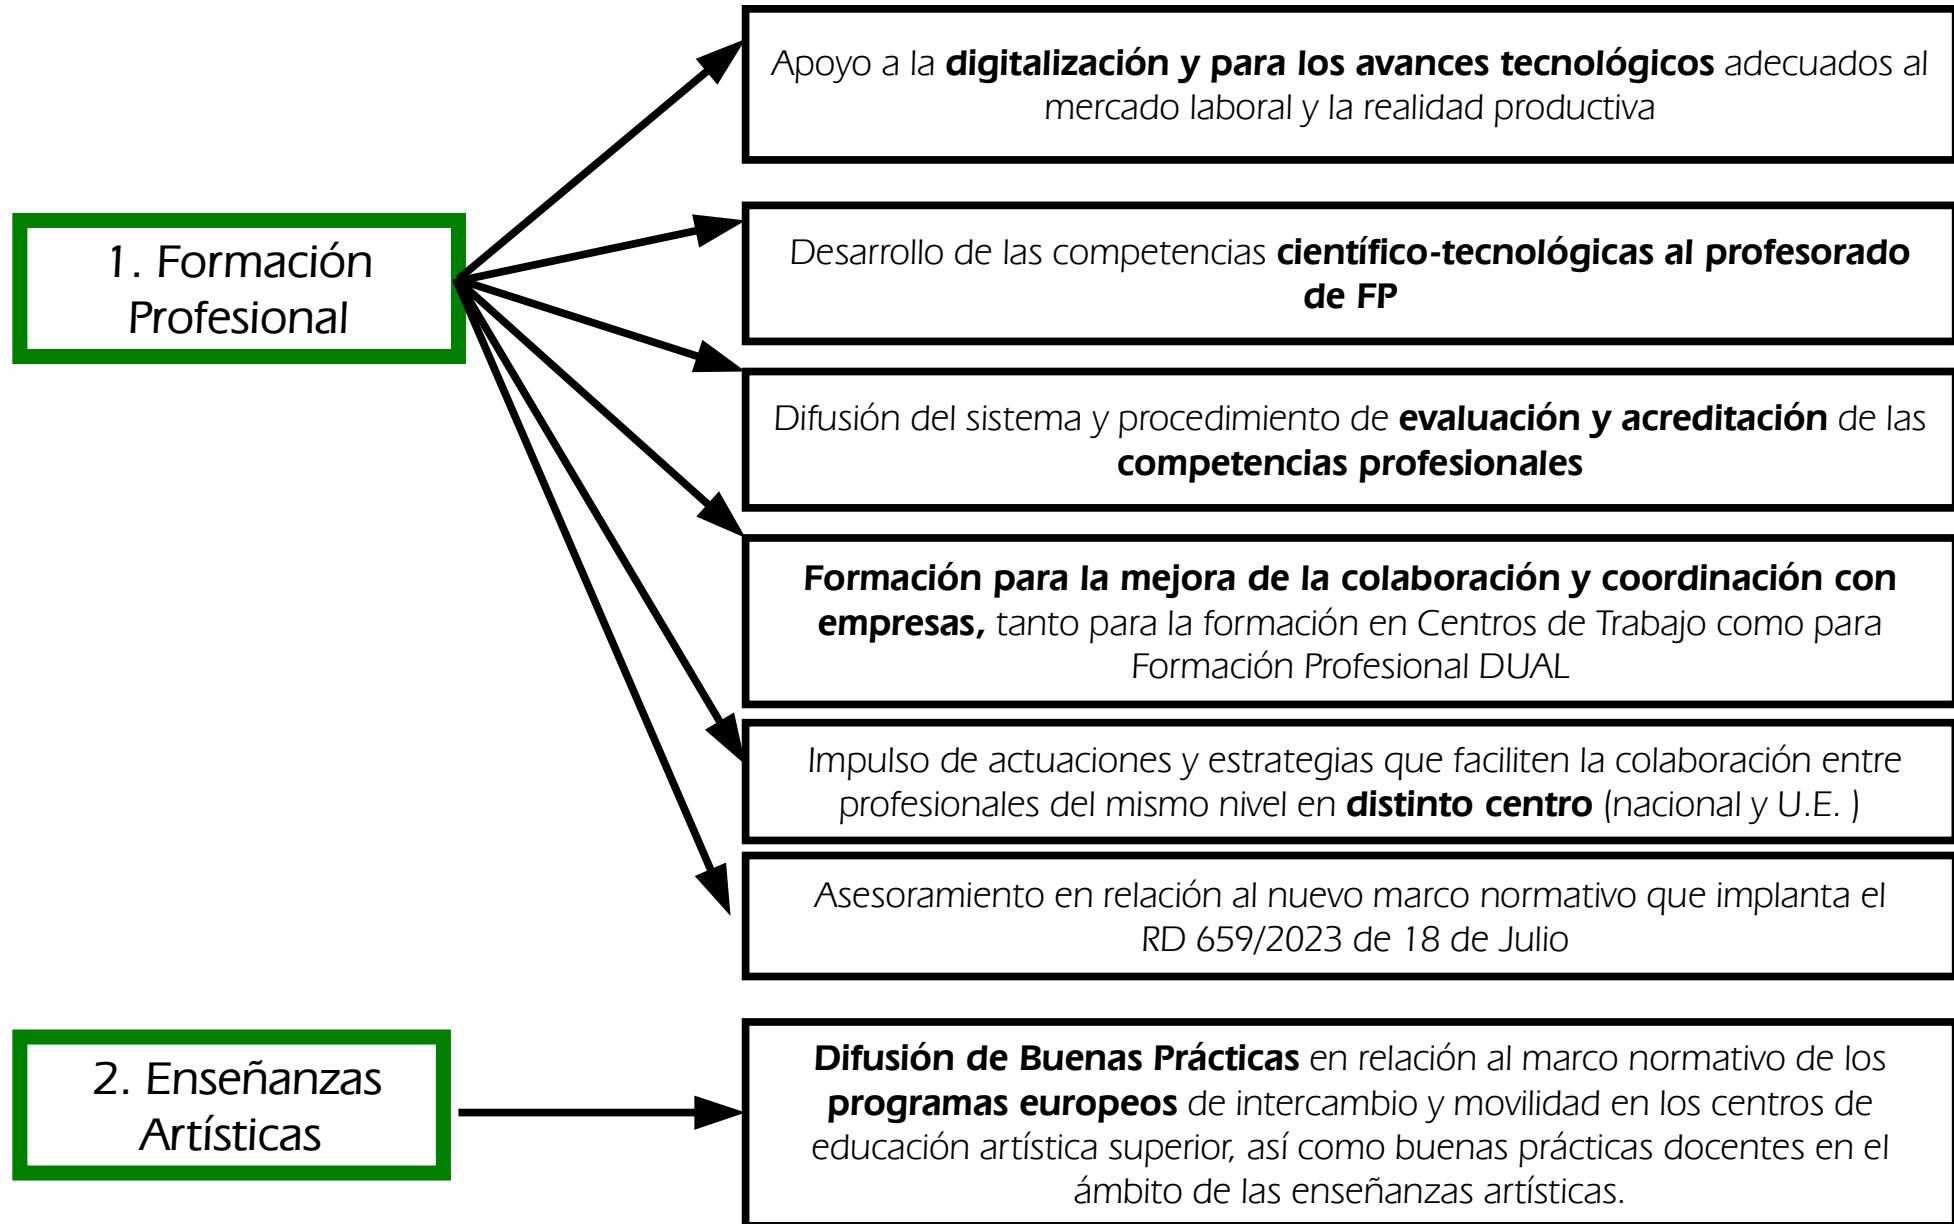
1. Formación Profesional

Apoyo a la **digitalización y para los avances tecnológicos** adecuados al mercado laboral y la realidad productiva

Desarrollo de las competencias **científico-tecnológicas al profesorado de FP**

Difusión del sistema y procedimiento de **evaluación y acreditación** de las **competencias profesionales**

**Formación para la mejora de la colaboración y coordinación con empresas,** tanto para la formación en Centros de Trabajo como para Formación Profesional DUAL

Impulso de actuaciones y estrategias que faciliten la colaboración entre profesionales del mismo nivel en **distinto centro** (nacional y U.E. )

Asesoramiento en relación al nuevo marco normativo que implanta el RD 659/2023 de 18 de Julio

2. Enseñanzas Artísticas

**Difusión de Buenas Prácticas** en relación al marco normativo de los **programas europeos** de intercambio y movilidad en los centros de educación artística superior, así como buenas prácticas docentes en el ámbito de las enseñanzas artísticas.